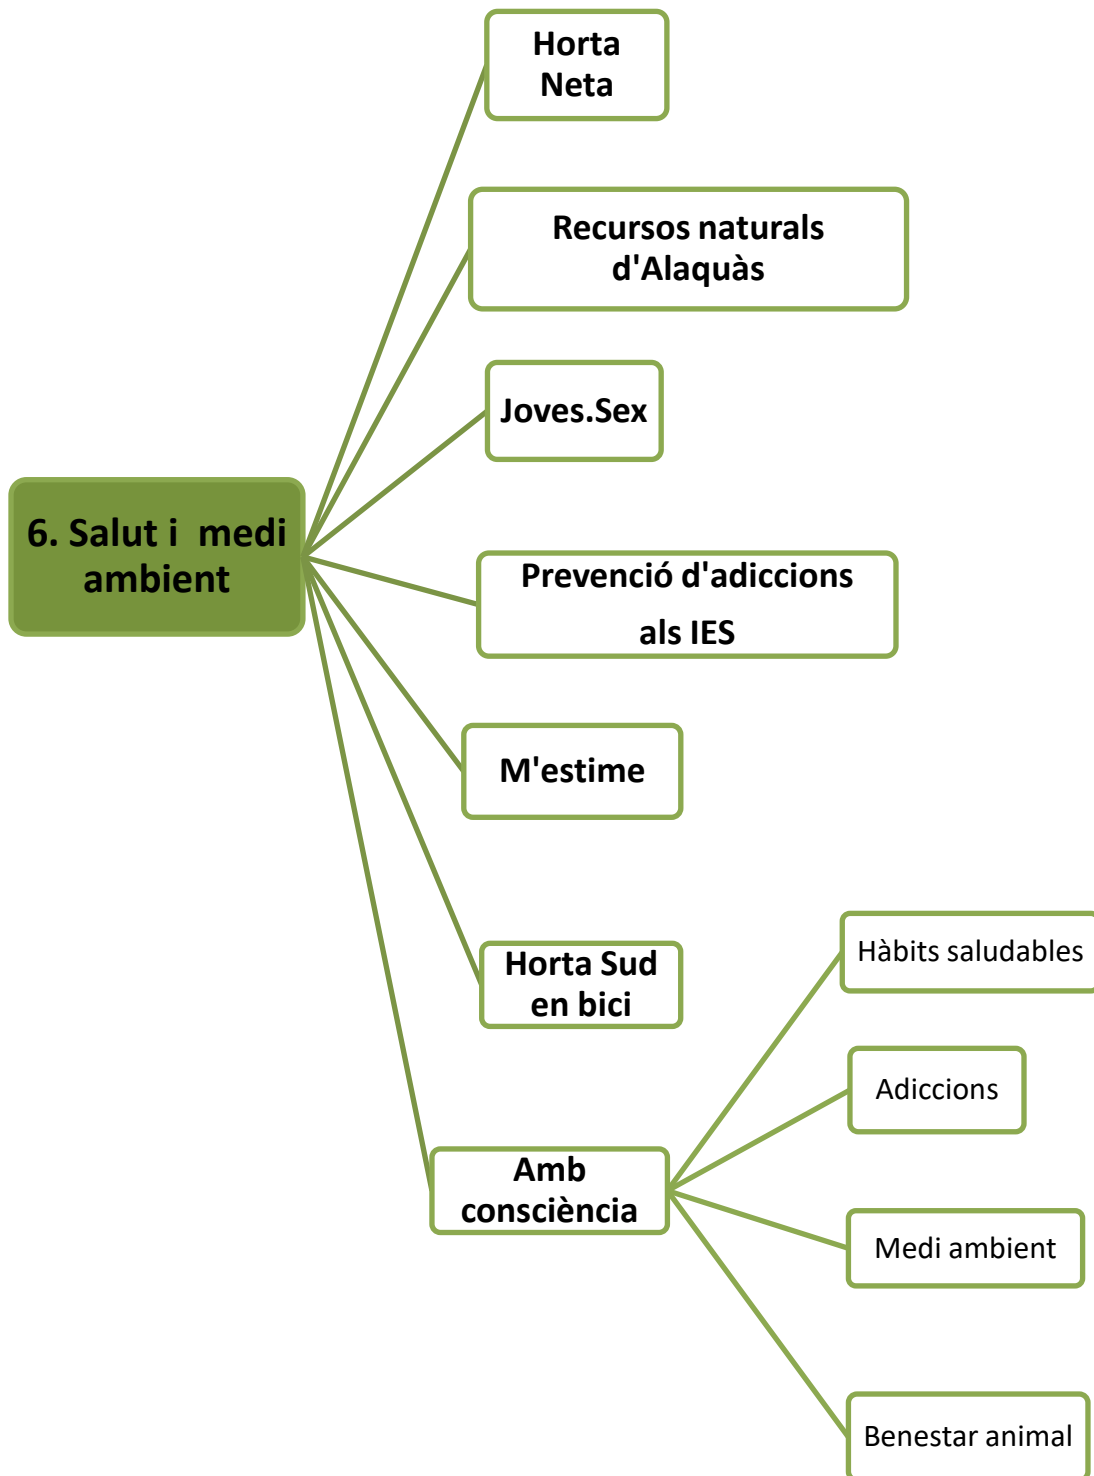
6. Salut i medi ambient

Horta Neta

Recursos naturals d'Alaquàs

Joves.Sex

Prevenció d'adiccions als IES

M'estime

Horta Sud en bici

Amb consciència

Hàbits saludables

Adiccions

Medi ambient

Benestar animal